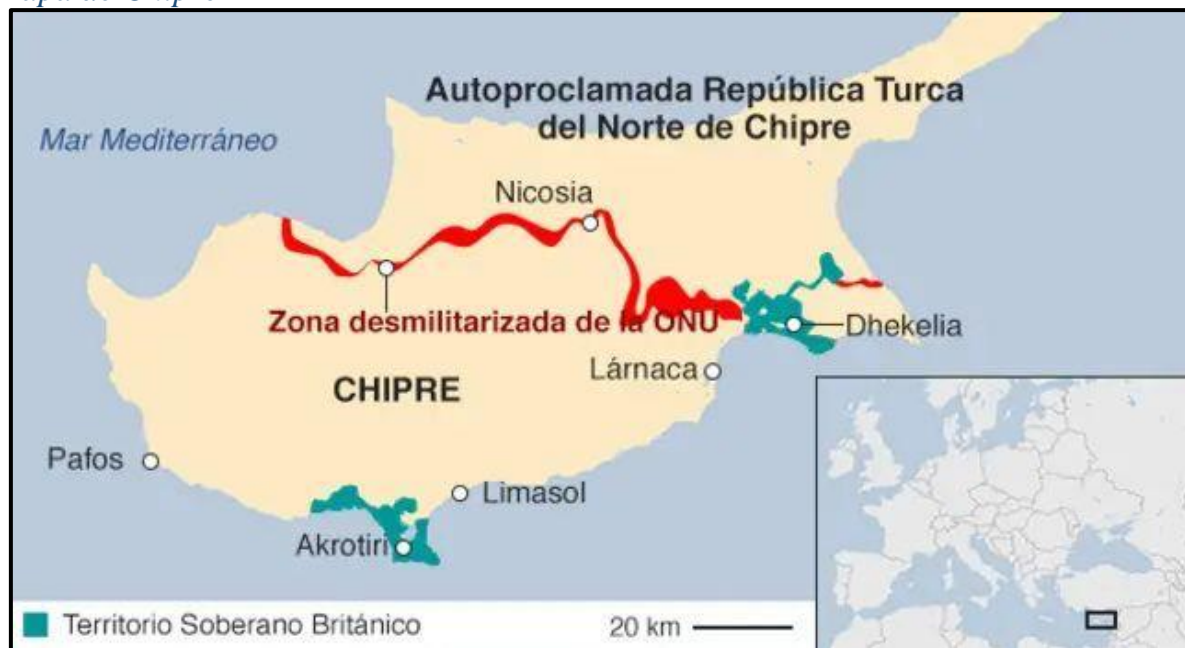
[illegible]

Autoproclamada República Turca del Norte de Chipre

Mar Mediterráneo

Nicosia

Zona desmilitarizada de la ONU

Dhekelia

Lárnaca

CHIPRE

Pafos

Limasol

Akrotiri

Territorio Soberano Británico

20 km